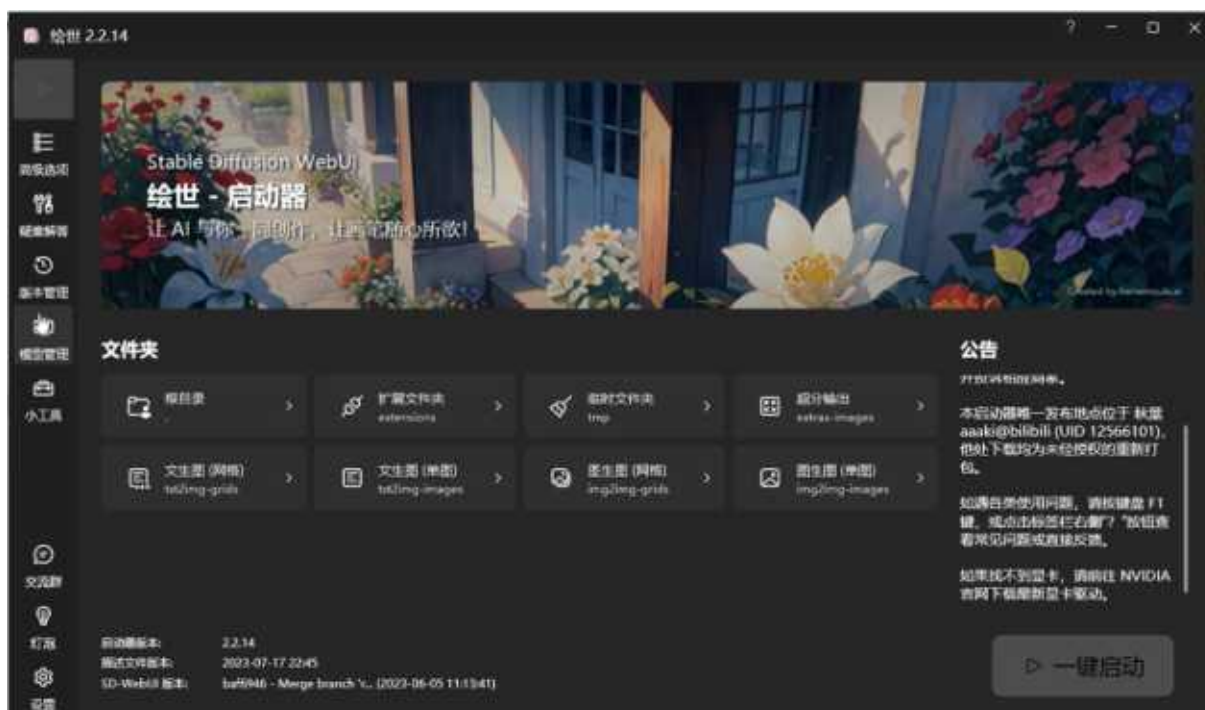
绘世 2.2.14

? — ☐ ✕

高级选项
疑难解答
版本管理
模型管理
小工具

Stable Diffusion WebUI
绘世 - 启动器
让 AI 与你一同创作，让画笔随心所欲!

Created by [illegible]

文件夹

根目录
.

扩展文件夹
extensions

临时文件夹
tmp

超分输出
extras-images

文生图 (网格)
txt2img-grids

文生图 (单图)
txt2img-images

图生图 (网格)
img2img-grids

图生图 (单图)
img2img-images

公告

开源项目很简单。

本启动器唯一发布地点位于 秋葉aaaki@bilibili (UID 12566101)。他处下载均为未经授权的重新打包。

如遇各类使用问题，请按键盘 F1 键，或点击标签栏右侧"?"按钮查看常见问题或直接反馈。

如果找不到显卡，请前往 NVIDIA 官网下载最新显卡驱动。

交流群
灯泡
设置

启动器版本: 2.2.14
描述文件版本: 2023-07-17 22:45
SD-WebUI 版本: baf6946 - Merge branch '... (2023-06-05 11:15:41)

▷ 一键启动